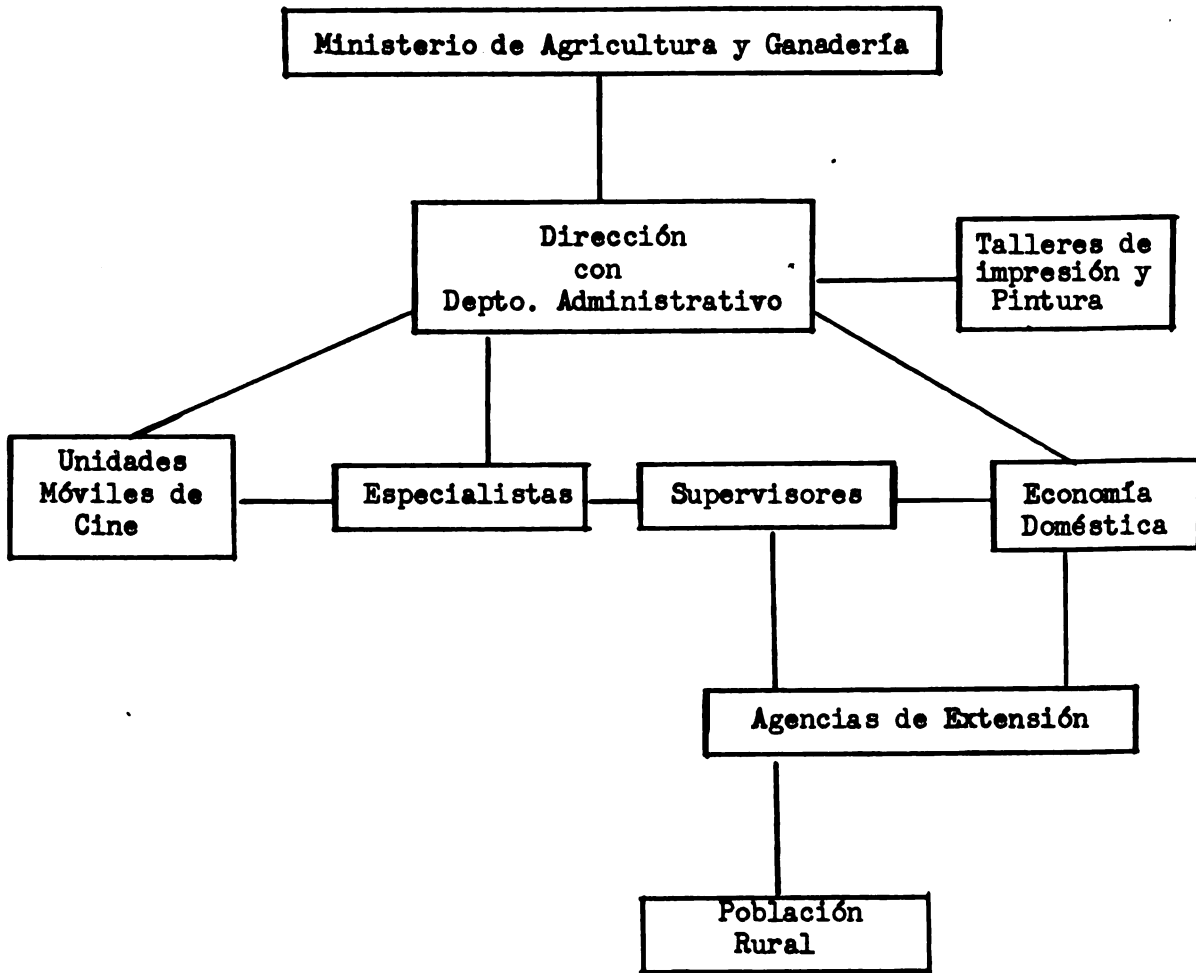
Ministerio de Agricultura y Ganadería

Dirección
con
Depto. Administrativo

Talleres de impresión y Pintura

Unidades Móviles de Cine

Especialistas

Supervisores

Economía Doméstica

Agencias de Extensión

Población Rural